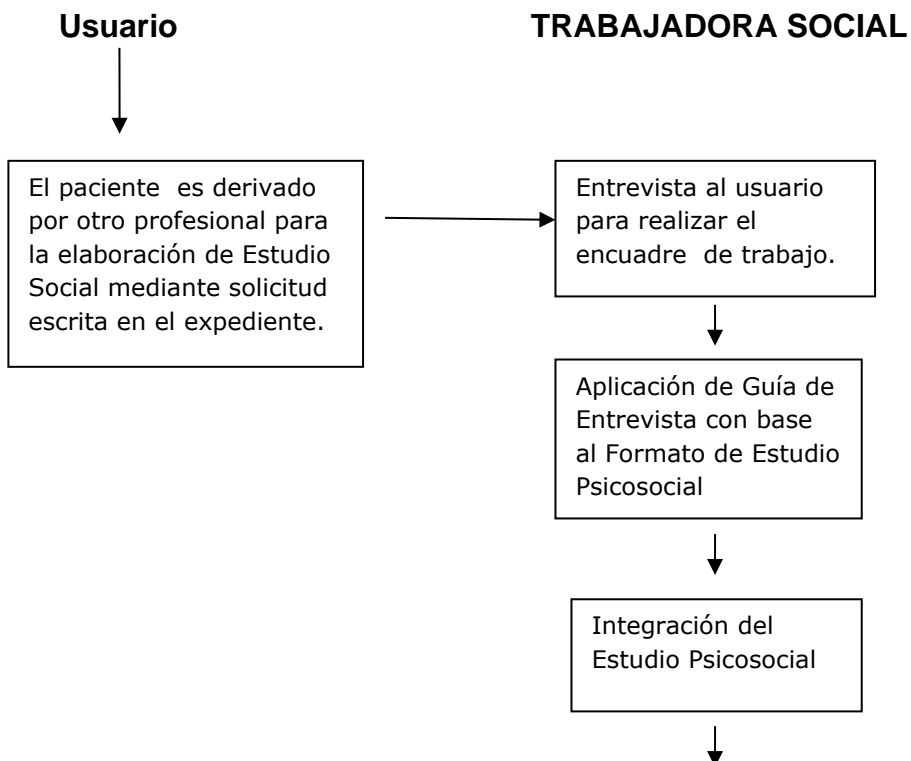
Usuario

TRABAJADORA SOCIAL

El paciente es derivado por otro profesional para la elaboración de Estudio Social mediante solicitud escrita en el expediente.

Entrevista al usuario para realizar el encuadre de trabajo.

Aplicación de Guía de Entrevista con base al Formato de Estudio Psicosocial

Integración del Estudio Psicosocial